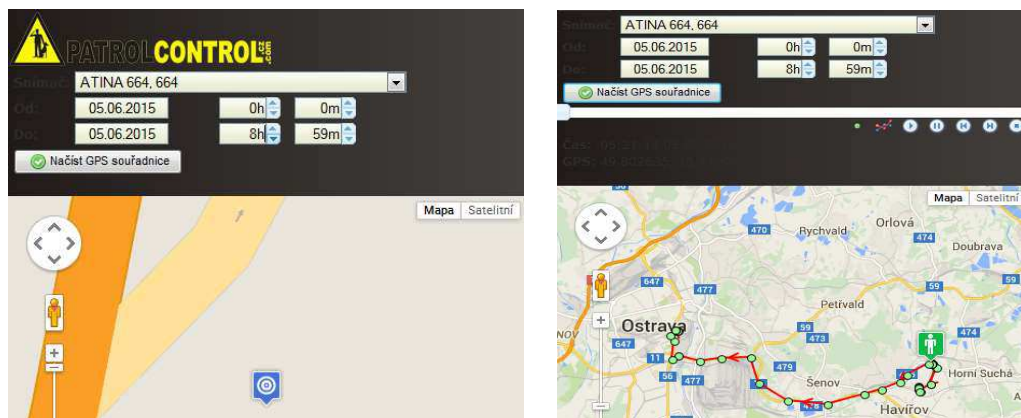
PATROLCONTROL.cz .com
Snímač: ATINA 664, 664
Od: 05.06.2015 0h 0m
Do: 05.06.2015 8h 59m
Načíst GPS souřadnice
Mapa Satelitní

Snímač: ATINA 664, 664
Od: 05.06.2015 0h 0m
Do: 05.06.2015 8h 59m
Načíst GPS souřadnice
Čas: 05.21.16 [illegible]
GPS: 49.80283 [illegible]
Mapa Satelitní
470 Rychvald Orlová
474 Doubrava
647 477 59
Petřvald
Ostrava 59 473 474
647
11 479 Horní Suchá
56 477 Šenov
474 Havířov